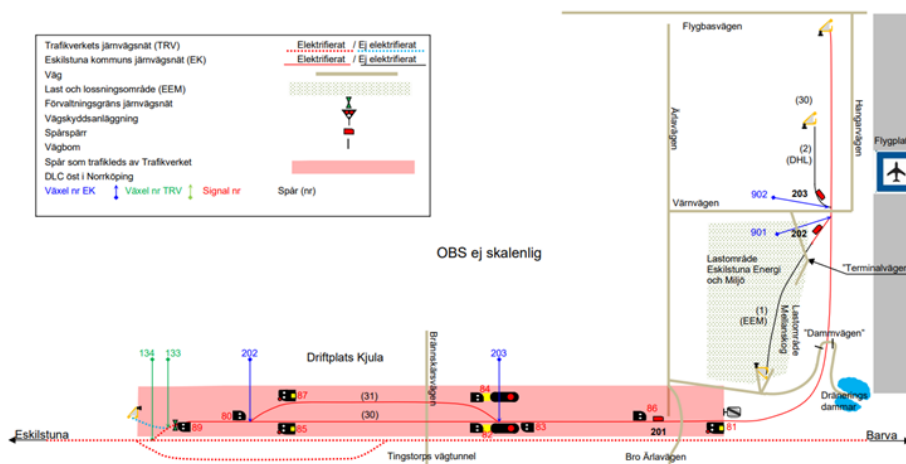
Trafikverkets järnvägsnät (TRV)
Elektrifierat / Ej elektrifierat
Eskilstuna kommuns järnvägsnät (EK)
Elektrifierat / Ej elektrifierat
Väg
Last och lossningsområde (EEM)
Förvaltningsgräns järnvägsnät
Vägskyddsanläggning
Spårspärr
Vägbom
Spår som trafikleds av Trafikverket
DLC öst i Norrköping
Växel nr EK
Växel nr TRV
Signal nr
Spår (nr)

Flygbasvägen
Årlavägen
Hangarvägen
Flygplats
(30)
(2)
(DHL)
902
203
Värnvägen
901
202
OBS ej skalenlig
Lastområde Eskilstuna Energi och Miljö
"Terminalvägen"
(1)
(EEM)
Lastområde Mellanlager
"Dammvägen"
Dräneringsdammar
134
133
202
Driftplats Kjula
Brännskärsvägen
203
84
87
(31)
80
(30)
89
85
82
83
86
201
81
Eskilstuna
Barva
Tingstorps vägtunnel
Bro Årlavägen